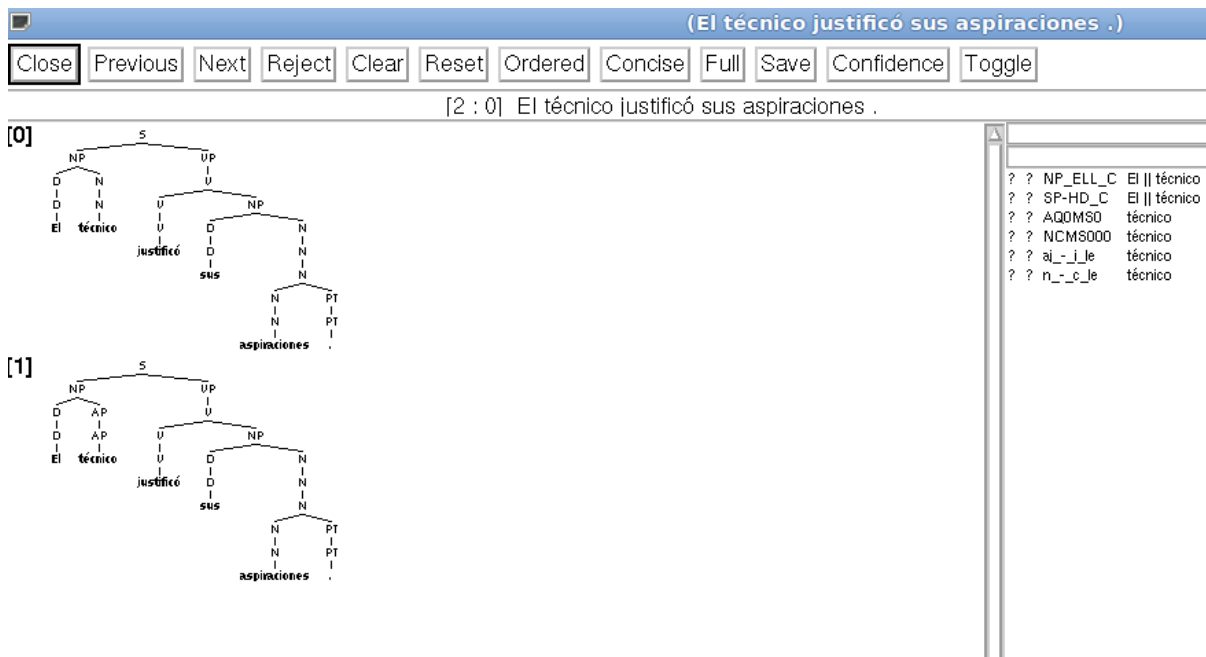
(El técnico justificó sus aspiraciones .)

Close Previous Next Reject Clear Reset Ordered Concise Full Save Confidence Toggle

[2 : 0] El técnico justificó sus aspiraciones .

[0]
S
NP VP
D N V
D N V NP
El técnico V D N
justificó D N
sus N
N PT
N PT
aspiraciones .

[1]
S
NP VP
D AP V
D AP V NP
El técnico V D N
justificó D N
sus N
N PT
N PT
aspiraciones .

? ? NP_ELL_C El || técnico
? ? SP-HD_C El || técnico
? ? AQ0MS0 técnico
? ? NCMS000 técnico
? ? aj_-_i_le técnico
? ? n_-_c_le técnico